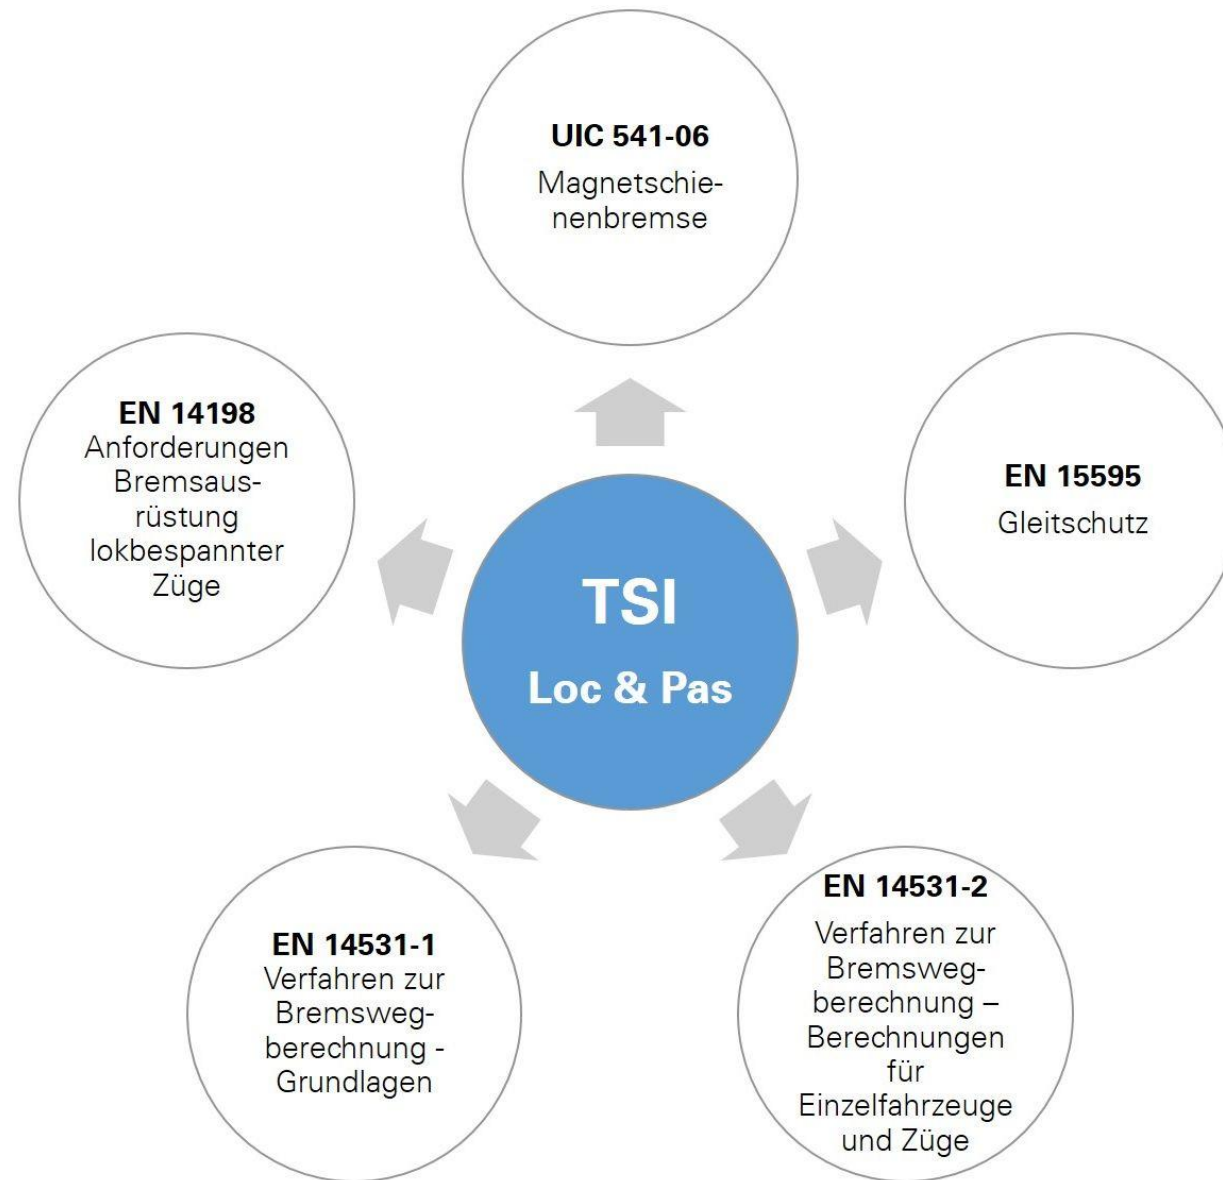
UIC 541-06
Magnetschienenbremse

EN 14198
Anforderungen Bremsausrüstung lokbespannter Züge

TSI
Loc & Pas

EN 15595
Gleitschutz

EN 14531-1
Verfahren zur Bremswegberechnung - Grundlagen

EN 14531-2
Verfahren zur Bremswegberechnung – Berechnungen für Einzelfahrzeuge und Züge